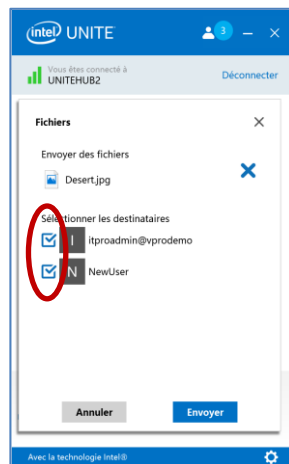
intel UNITE

3

Vous êtes connecté à
UNITEHUB2

Déconnecter

Fichiers

Envoyer des fichiers

Desert.jpg

Sélectionner les destinataires

I itproadmin@vprodemo

N NewUser

Annuler

Envoyer

Avec la technologie Intel®